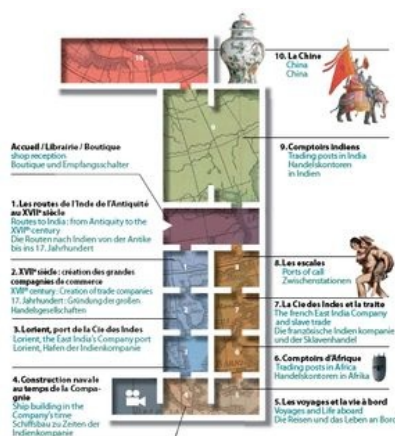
10. La Chine
China
China

Accueil / Librairie / Boutique
shop reception
Boutique und Empfangschalter

9. Comptoirs indiens
Trading posts in India
Handelskontoren in Indien

1. Les routes de l'Inde de l'Antiquité au XVIIe siècle
Routes to India : from Antiquity to the XVIIth century
Die Routen nach Indien von der Antike bis ins 17. Jahrhundert

2. XVIIe siècle : création des grandes compagnies de commerce
XVIIth century : Creation of trade companies
17. Jahrhundert : Gründung der großen Handelsgesellschaften

8. Les escales
Ports of call
Zwischenstationen

3. Lorient, port de la Cie des Indes
Lorient, the East India's Company port
Lorient, Hafen der Indienkompanie

7. La Cie des Indes et la traite
The french East India Company and slave trade
Die französische Indien kompanie und der Sklavenhandel

6. Comptoirs d'Afrique
Trading posts in Africa
Handelskontoren in Afrika

4. Construction navale au temps de la Compagnie
Ship building in the Company's time
Schiffsbau zu Zeiten der Indienkompanie

5. Les voyages et la vie à bord
Voyages and Life aboard
Die Reisen und das Leben an Bor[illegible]